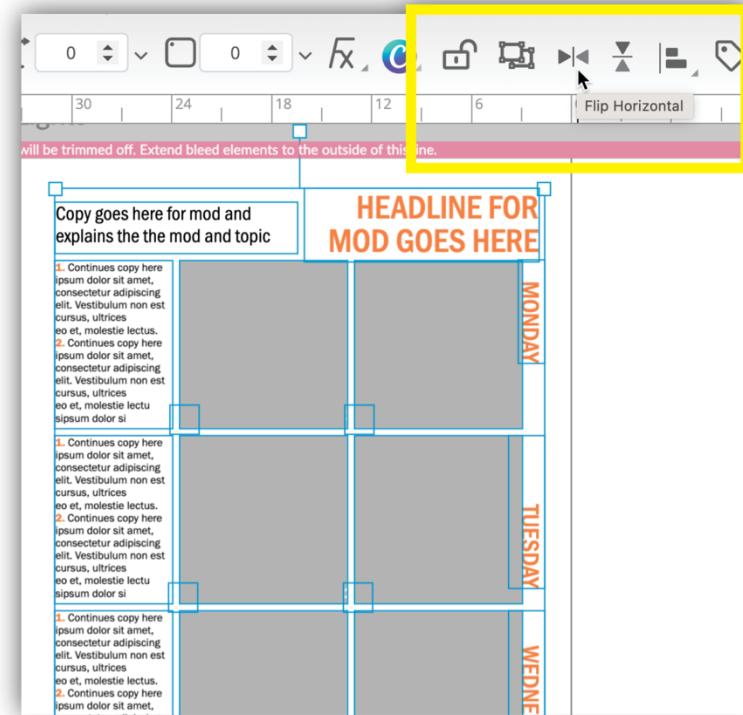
0 0

Flip Horizontal

30 24 18 12 6

will be trimmed off. Extend bleed elements to the outside of this line.

Copy goes here for mod and explains the the mod and topic

HEADLINE FOR MOD GOES HERE

1. Continues copy here ipsum dolor sit amet, consectetur adipiscing elit. Vestibulum non est cursus, ultrices eo et, molestie lectus.
2. Continues copy here ipsum dolor sit amet, consectetur adipiscing elit. Vestibulum non est cursus, ultrices eo et, molestie lectu sipsum dolor si

MONDAY

1. Continues copy here ipsum dolor sit amet, consectetur adipiscing elit. Vestibulum non est cursus, ultrices eo et, molestie lectus.
2. Continues copy here ipsum dolor sit amet, consectetur adipiscing elit. Vestibulum non est cursus, ultrices eo et, molestie lectu sipsum dolor si

TUESDAY

1. Continues copy here ipsum dolor sit amet, consectetur adipiscing elit. Vestibulum non est cursus, ultrices eo et, molestie lectus.
2. Continues copy here ipsum dolor sit amet,

WEDNE